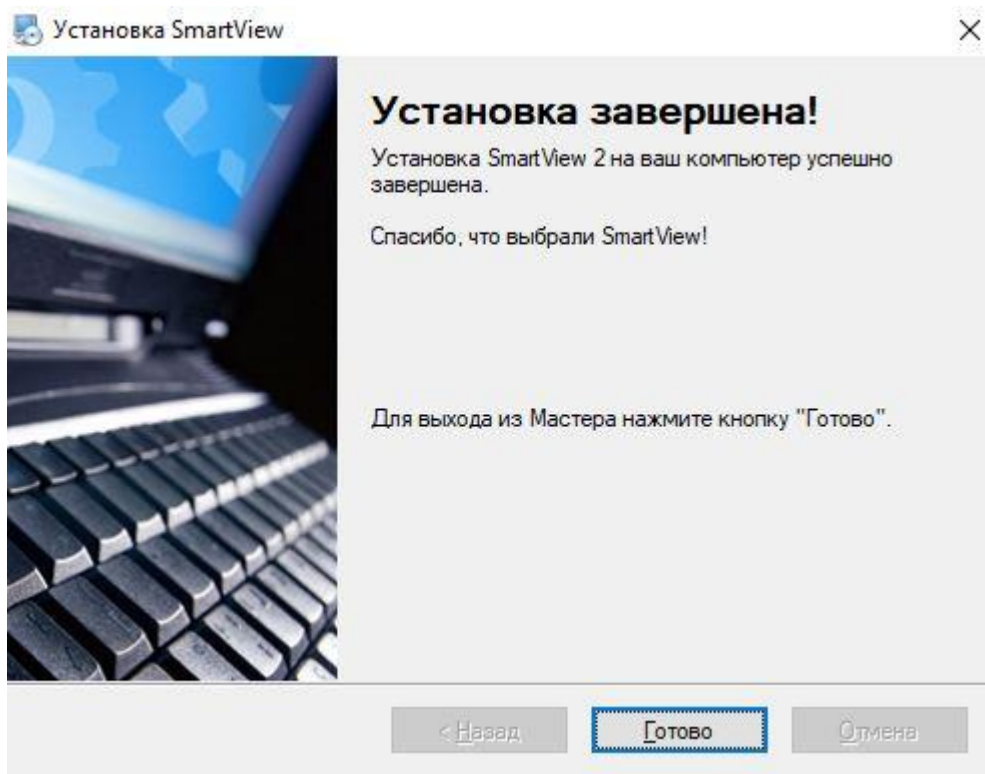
Установка SmartView

×

Установка завершена!

Установка SmartView 2 на ваш компьютер успешно завершена.

Спасибо, что выбрали SmartView!

Для выхода из Мастера нажмите кнопку "Готово".

< Назад

Готово

Отмена